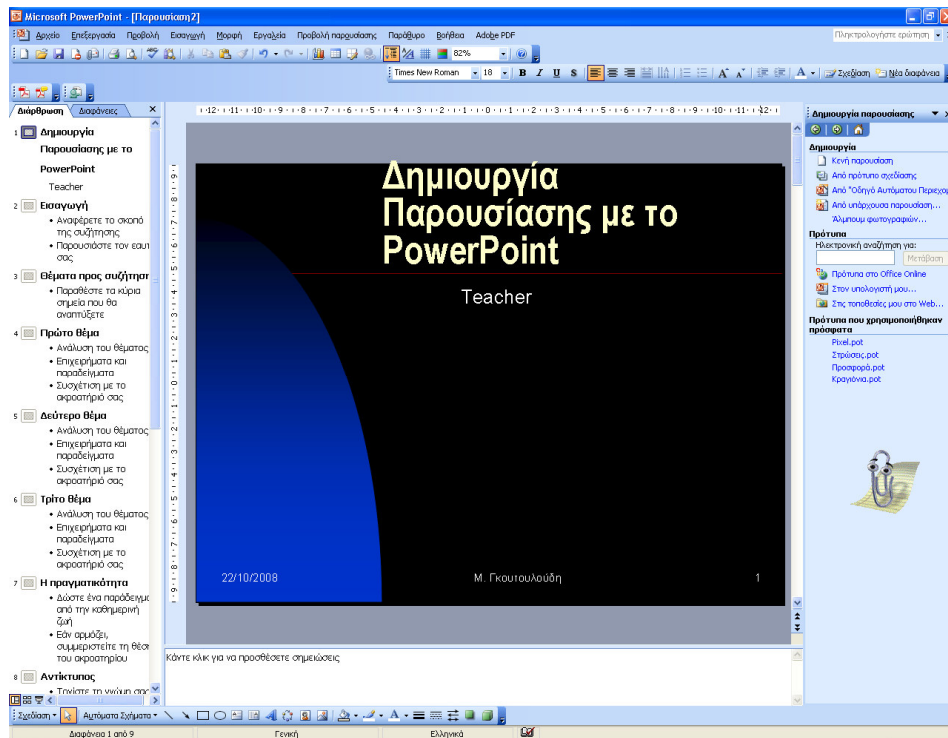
Microsoft PowerPoint - [Παρουσίαση2]

Αρχείο Επεξεργασία Προβολή Εισαγωγή Μορφή Εργαλεία Προβολή παρουσίασης Παράθυρο Βοήθεια Adobe PDF

Πληκτρολογήστε ερώτηση

82%

Times New Roman 18 B I U S A Σχεδίαση Νέα διαφάνεια

Διάρθρωση Διαφάνειες

1 Δημιουργία Παρουσίασης με το PowerPoint
Teacher

2 Εισαγωγή
• Αναφέρετε το σκοπό της συζήτησης
• Παρουσιάστε τον εαυτ σας

3 Θέματα προς συζήτηση
• Παραθέστε τα κύρια σημεία που θα αναπτύξετε

4 Πρώτο θέμα
• Ανάλυση του θέματος
• Επιχειρήματα και παραδείγματα
• Συσχέτιση με το ακροατήριό σας

5 Δεύτερο θέμα
• Ανάλυση του θέματος
• Επιχειρήματα και παραδείγματα
• Συσχέτιση με το ακροατήριό σας

6 Τρίτο θέμα
• Ανάλυση του θέματος
• Επιχειρήματα και παραδείγματα
• Συσχέτιση με το ακροατήριό σας

7 Η πραγματικότητα
• Δώστε ένα παράδειγμα από την καθημερινή ζωή
• Εάν αρμόζει, συμμεριστείτε τη θέσ του ακροατηρίου

8 Αντίκτυπος
• Τονίστε τη γνώμη σας

·12·11·10·9·8·7·6·5·4·3·2·1·0·1·2·3·4·5·6·7·8·9·10·11·12·

Δημιουργία Παρουσίασης με το PowerPoint

Teacher

22/10/2008

Μ. Γκουτουλούδη

1

Κάντε κλικ για να προσθέσετε σημειώσεις

Δημιουργία παρουσίασης

Δημιουργία
Κενή παρουσίαση
Από πρότυπο σχεδίασης
Από "Οδηγό Αυτόματου Περιεχο
Από υπάρχουσα παρουσίαση...
Άλμπουμ φωτογραφιών...

Πρότυπα
Ηλεκτρονική αναζήτηση για:
Μετάβαση
Πρότυπα στο Office Online
Στον υπολογιστή μου...
Στις τοποθεσίες μου στο Web...

Πρότυπα που χρησιμοποιήθηκαν πρόσφατα
Pixel.pot
Στρώσεις.pot
Προσφορά.pot
Κραγιόνια.pot

Σχεδίαση Αυτόματα Σχήματα

Διαφάνεια 1 από 9 Γενική Ελληνικά